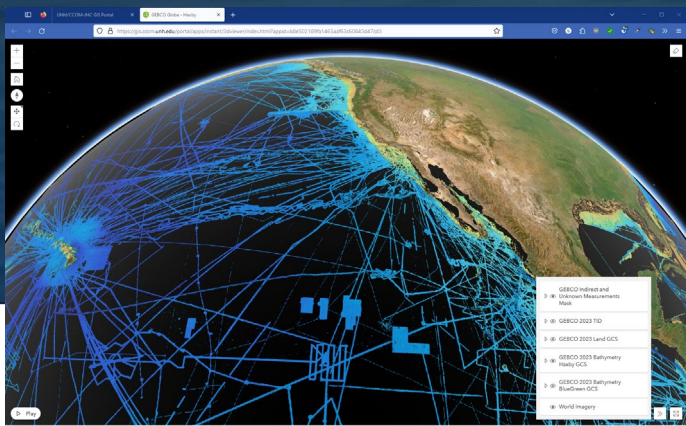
UNH/CCOM-JHC GIS Portal
GEBCO Globe - Hasby
https://gis.ccom.unh.edu/portal/apps/instant/3dviewer/index.html?appid=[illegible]

GEBCO Indirect and Unknown Measurements Mask
GEBCO 2023 TID
GEBCO 2023 Land GCS
GEBCO 2023 Bathymetry Haxby GCS
GEBCO 2023 Bathymetry BlueGreen GCS
World Imagery

Play